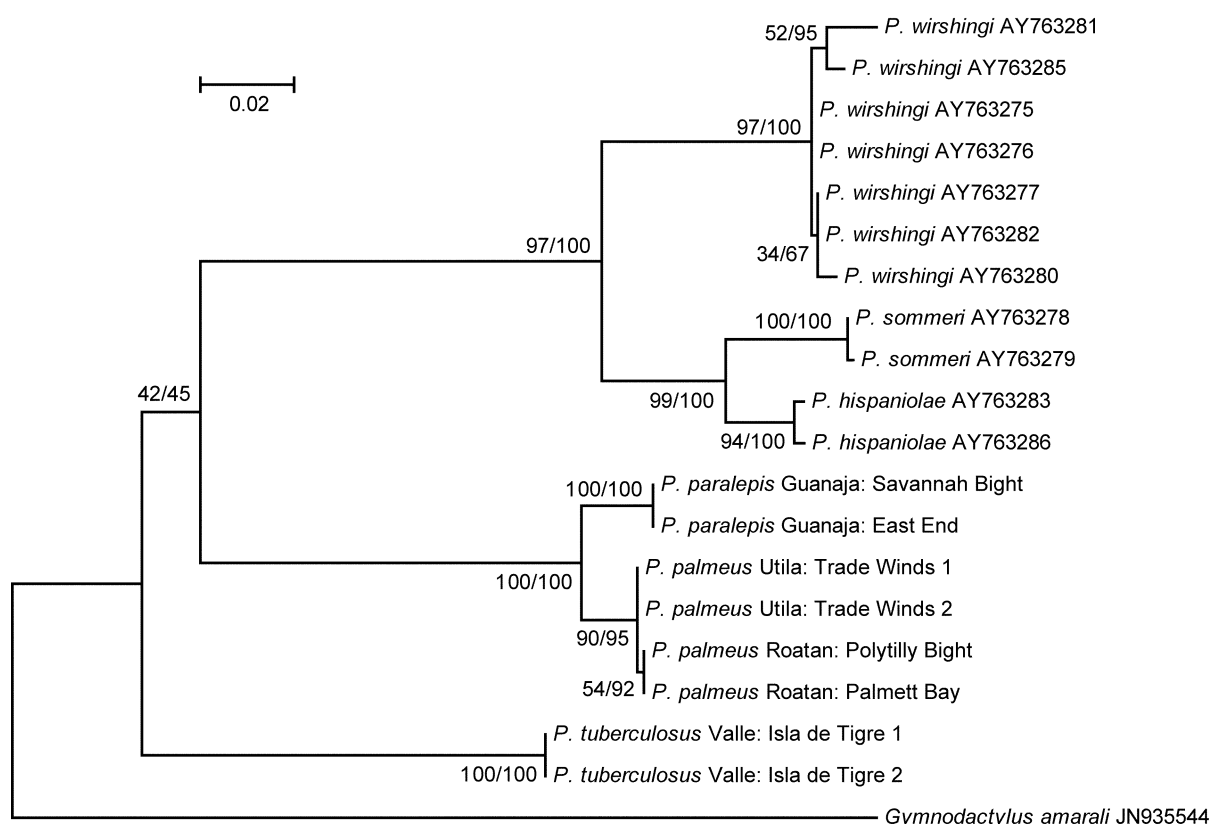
0.02

52/95
P. wirshingi AY763281
P. wirshingi AY763285
97/100
P. wirshingi AY763275
P. wirshingi AY763276
P. wirshingi AY763277
P. wirshingi AY763282
34/67
P. wirshingi AY763280
97/100
100/100
P. sommeri AY763278
P. sommeri AY763279
99/100
P. hispaniolae AY763283
94/100
P. hispaniolae AY763286
42/45
100/100
P. paralepis Guanaja: Savannah Bight
P. paralepis Guanaja: East End
100/100
P. palmeus Utila: Trade Winds 1
P. palmeus Utila: Trade Winds 2
90/95
P. palmeus Roatan: Polytilly Bight
54/92
P. palmeus Roatan: Palmett Bay
P. tuberculosus Valle: Isla de Tigre 1
100/100
P. tuberculosus Valle: Isla de Tigre 2
Gymnodactylus amarali JN935544